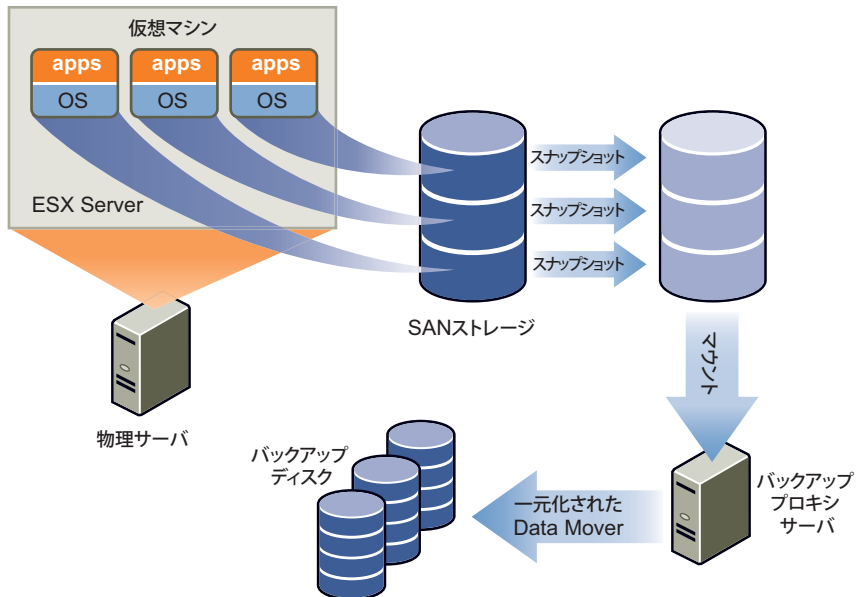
仮想マシン

apps
OS

apps
OS

apps
OS

ESX Server

物理サーバ

スナップショット
スナップショット
スナップショット

SANストレージ

マウント

バックアップ
ディスク

一元化された
Data Mover

バックアップ
プロキシ
サーバ